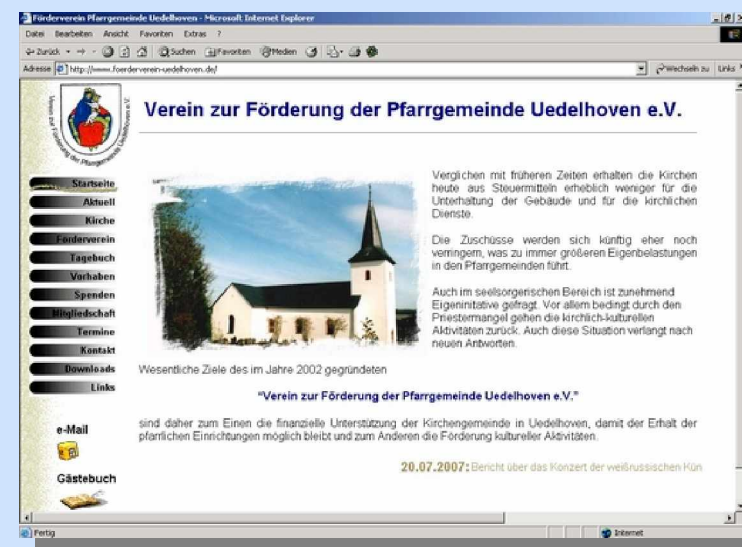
Förderverein Pfarrgemeinde Uedelhoven - Microsoft Internet Explorer

Datei Bearbeiten Ansicht Favoriten Extras ?

Zurück Suchen Favoriten Medien

Adresse http://www.foerderverein-uedelhoven.de/ Wechseln zu Links

Verein zur Förderung der Pfarrgemeinde Uedelhoven

Verein zur Förderung der Pfarrgemeinde Uedelhoven e.V.

Startseite
Aktuell
Kirche
Förderverein
Tagebuch
Vorhaben
Spenden
Mitgliedschaft
Termine
Kontakt
Downloads
Links

e-Mail

Gästebuch

Verglichen mit früheren Zeiten erhalten die Kirchen heute aus Steuermitteln erheblich weniger für die Unterhaltung der Gebäude und für die kirchlichen Dienste.

Die Zuschüsse werden sich künftig eher noch verringern, was zu immer größeren Eigenbelastungen in den Pfarrgemeinden führt.

Auch im seelsorgerischen Bereich ist zunehmend Eigeninitiative gefragt. Vor allem bedingt durch den Priestermangel gehen die kirchlich-kulturellen Aktivitäten zurück. Auch diese Situation verlangt nach neuen Antworten.

Wesentliche Ziele des im Jahre 2002 gegründeten

"Verein zur Förderung der Pfarrgemeinde Uedelhoven e.V."

sind daher zum Einen die finanzielle Unterstützung der Kirchengemeinde in Uedelhoven, damit der Erhalt der pfarrlichen Einrichtungen möglich bleibt und zum Anderen die Förderung kultureller Aktivitäten.

20.07.2007: Bericht über das Konzert der weißrussischen Kün

Fertig

Internet